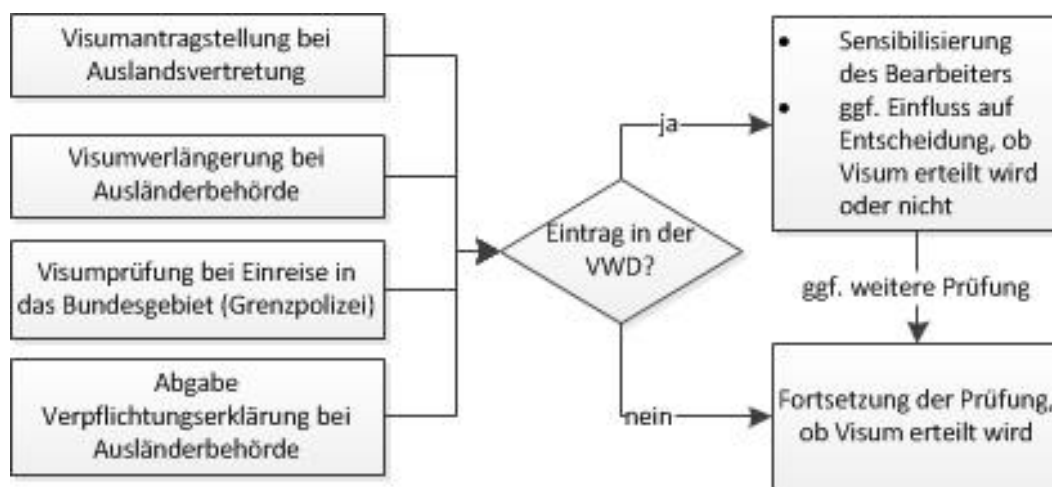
Visumantragstellung bei Auslandsvertretung

Visumverlängerung bei Ausländerbehörde

Visumprüfung bei Einreise in das Bundesgebiet (Grenzpolizei)

Abgabe Verpflichtungserklärung bei Ausländerbehörde

Eintrag in der VWD?

ja

nein

• Sensibilisierung des Bearbeiters
• ggf. Einfluss auf Entscheidung, ob Visum erteilt wird oder nicht

ggf. weitere Prüfung

Fortsetzung der Prüfung, ob Visum erteilt wird